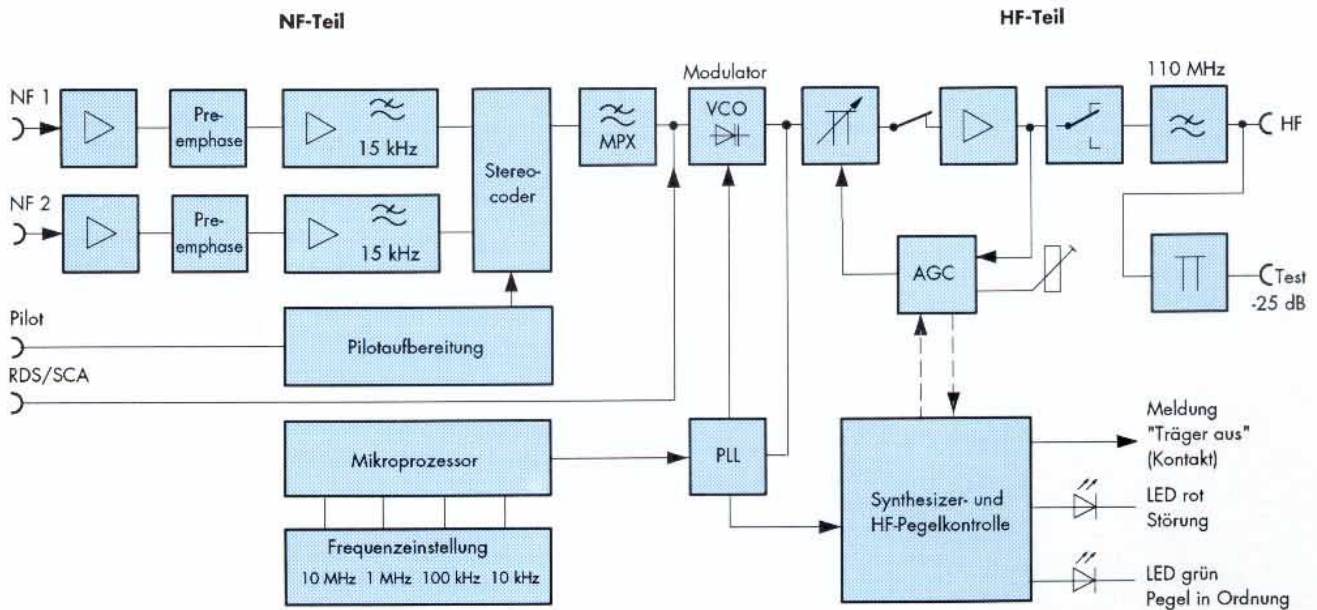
NF-Teil

HF-Teil

NF 1

Pre-emphase

15 kHz

Stereo-coder

MPX

Modulator

VCO

110 MHz

HF

NF 2

Pre-emphase

15 kHz

AGC

Test -25 dB

Pilot

Pilotaufbereitung

RDS/SCA

Mikroprozessor

PLL

Synthesizer- und HF-Pegelkontrolle

Meldung "Träger aus" (Kontakt)

LED rot Störung

LED grün Pegel in Ordnung

Frequenzeinstellung

10 MHz 1 MHz 100 kHz 10 kHz